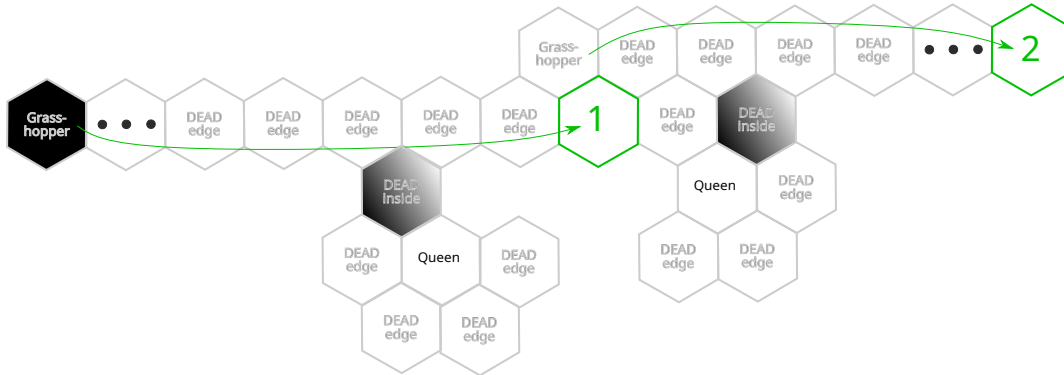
Grass-hopper

DEAD edge

DEAD edge

DEAD edge

DEAD edge

DEAD edge

1

Grass-hopper

DEAD edge

DEAD edge

DEAD edge

DEAD edge

2

DEAD edge

DEAD inside

Queen

DEAD edge

DEAD edge

DEAD edge

DEAD inside

DEAD edge

Queen

DEAD edge

DEAD edge

DEAD edge